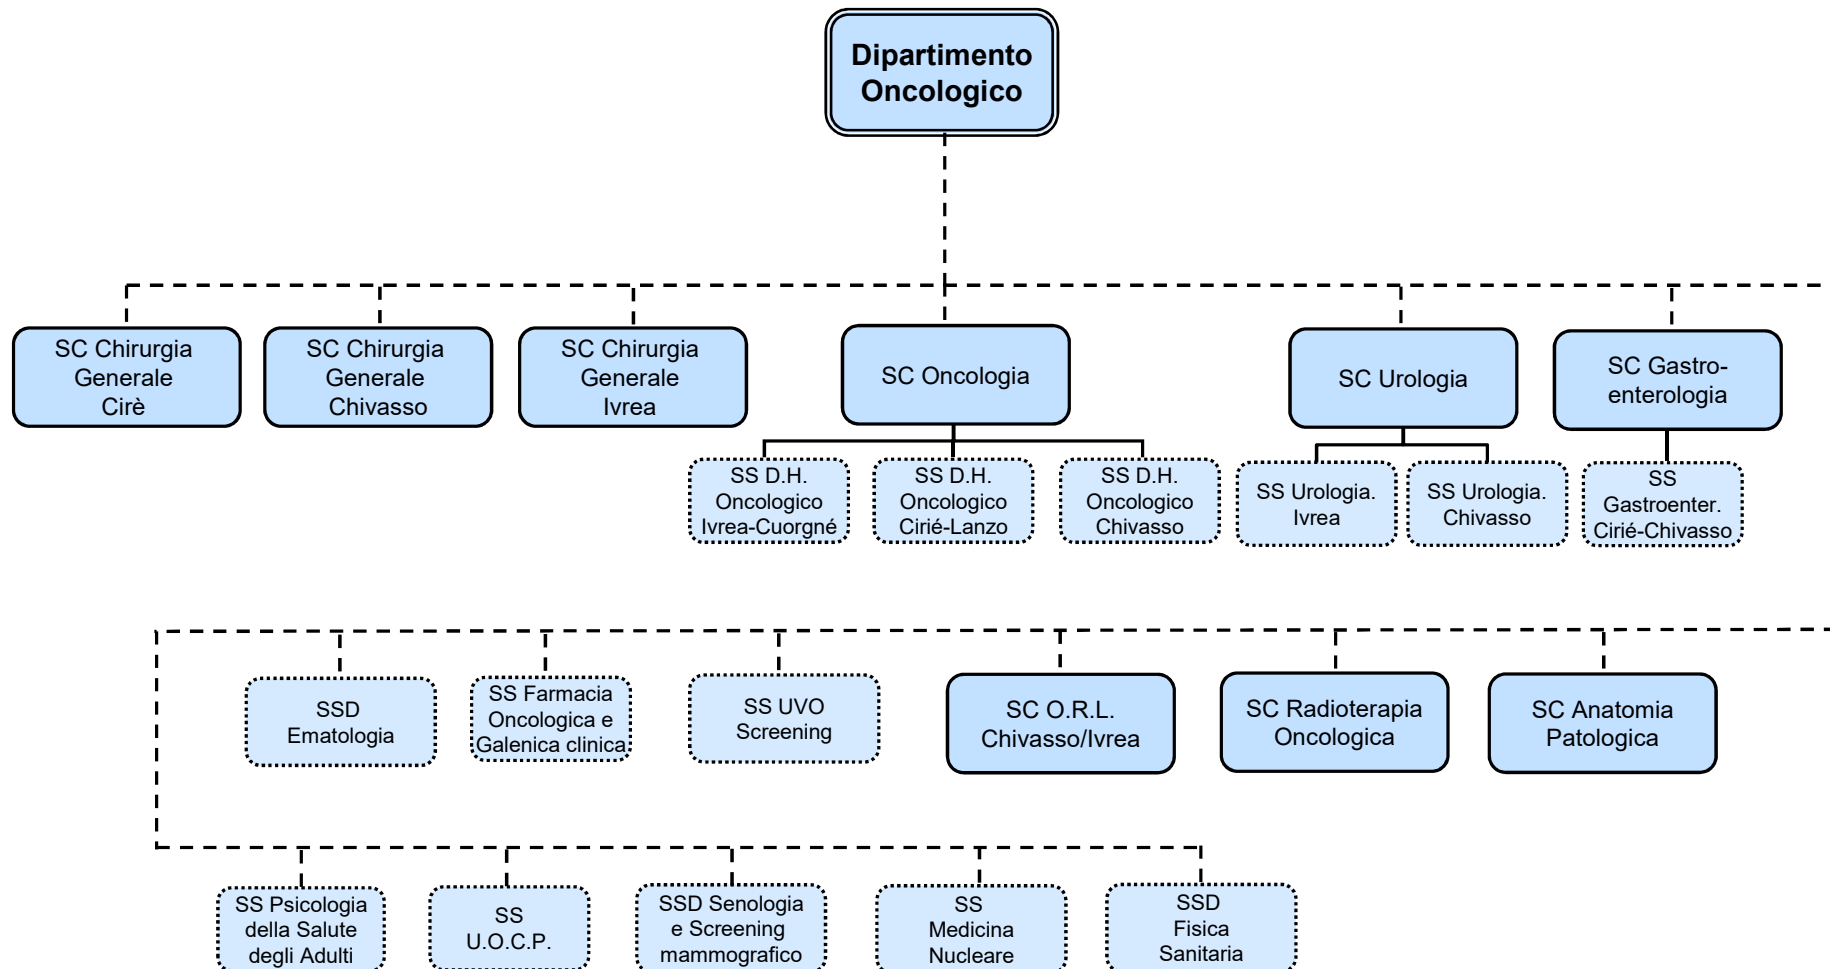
Dipartimento Oncologico

SC Chirurgia Generale Cirè

SC Chirurgia Generale Chivasso

SC Chirurgia Generale Ivrea

SC Oncologia

SS D.H. Oncologico Ivrea-Cuorgné

SS D.H. Oncologico Cirié-Lanzo

SS D.H. Oncologico Chivasso

SC Urologia

SS Urologia. Ivrea

SS Urologia. Chivasso

SC Gastroenterologia

SS Gastroenter. Cirié-Chivasso

SSD Ematologia

SS Farmacia Oncologica e Galenica clinica

SS UVO Screening

SC O.R.L. Chivasso/Ivrea

SC Radioterapia Oncologica

SC Anatomia Patologica

SS Psicologia della Salute degli Adulti

SS U.O.C.P.

SSD Senologia e Screening mammografico

SS Medicina Nucleare

SSD Fisica Sanitaria